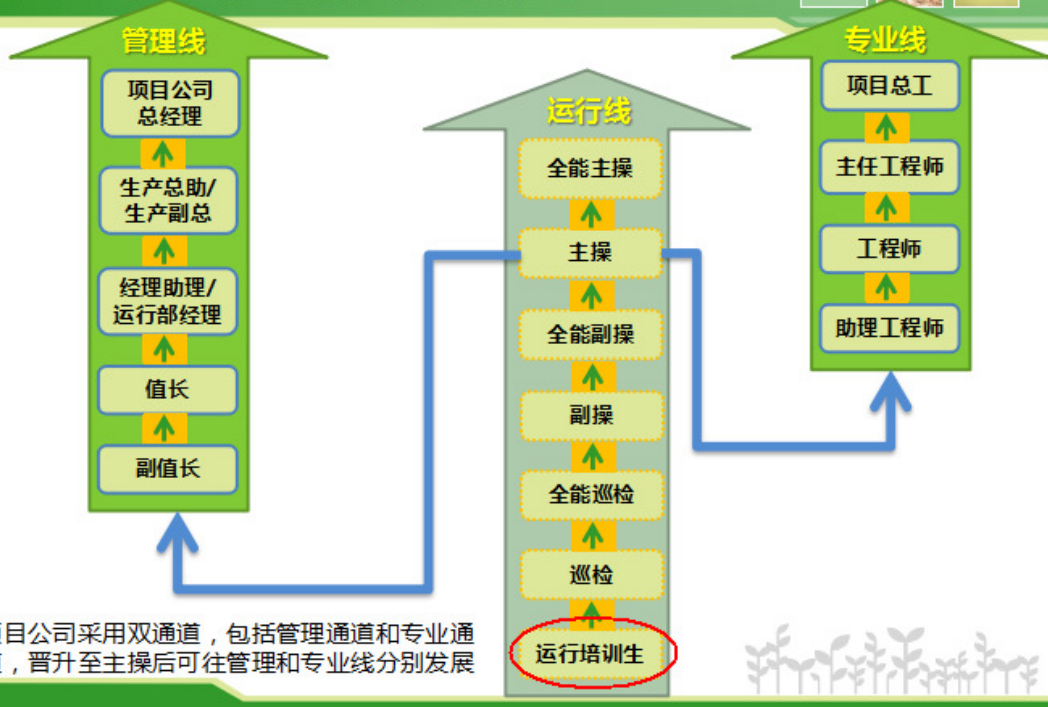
管理线

项目公司总经理

生产总助/生产副总

经理助理/运行部经理

值长

副值长

运行线

全能主操

主操

全能副操

副操

全能巡检

巡检

运行培训生

专业线

项目总工

主任工程师

工程师

助理工程师

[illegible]目公司采用双通道，包括管理通道和专业通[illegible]，晋升至主操后可往管理和专业线分别发展